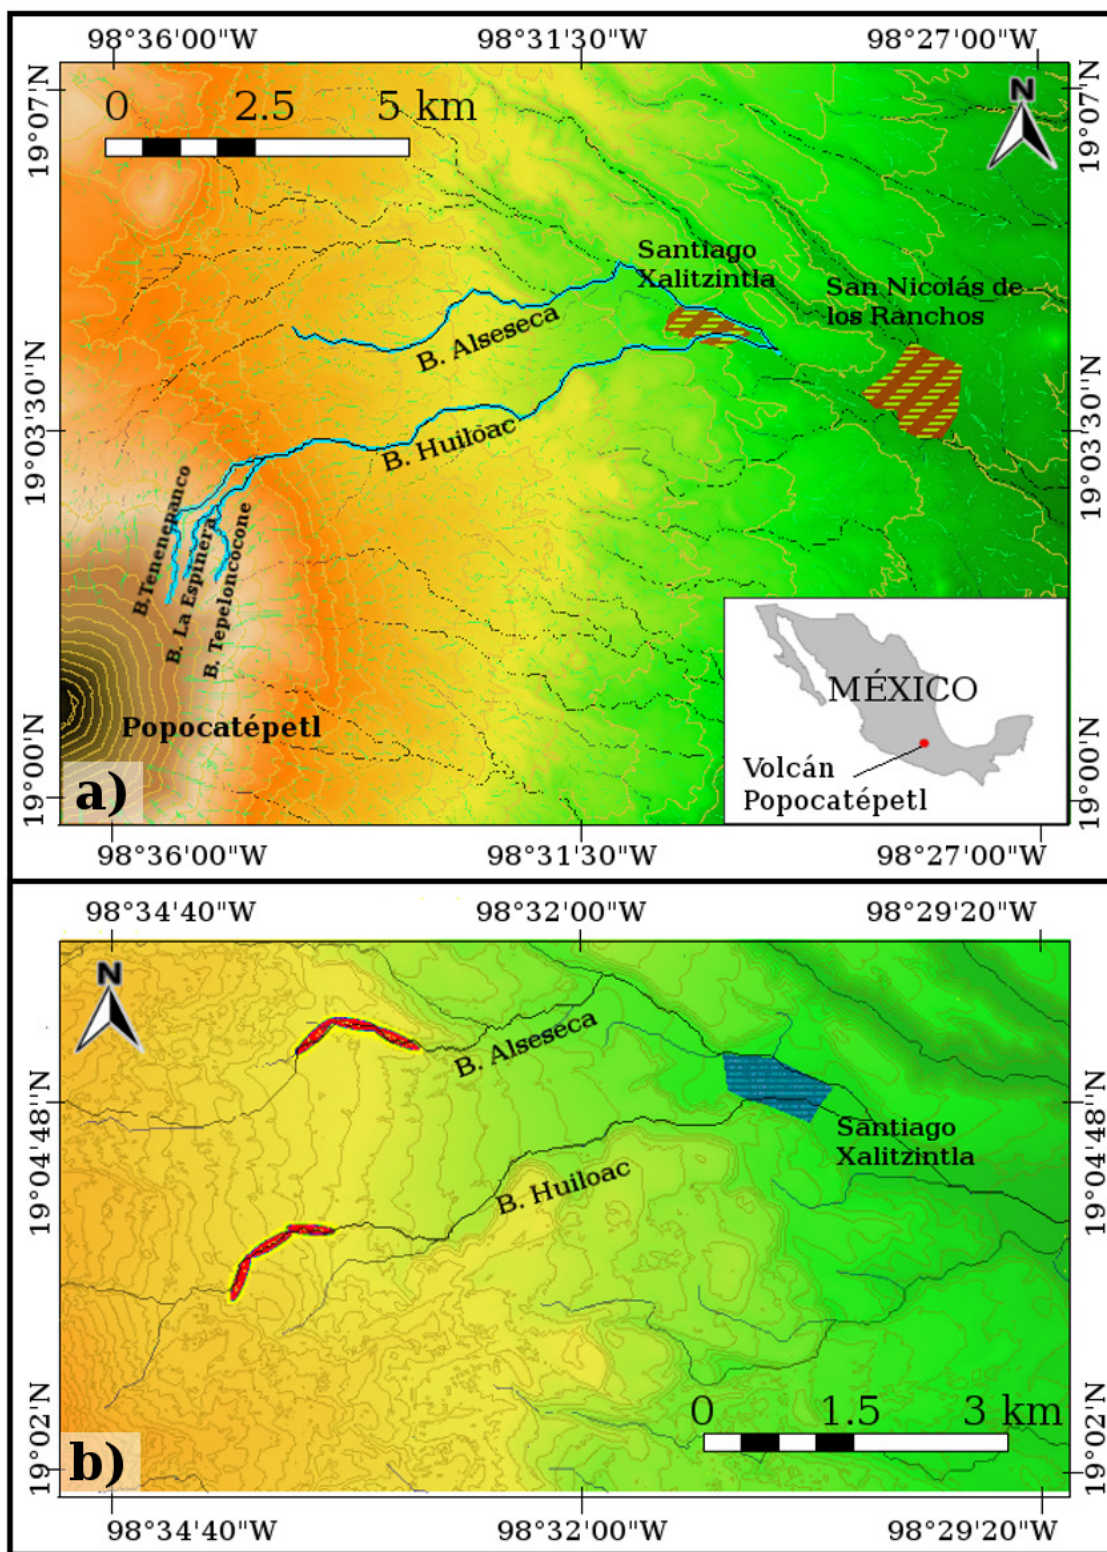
98°36'00"W
98°31'30"W
98°27'00"W
0
2.5
5 km
N
19°07'N
19°07'N
Santiago Xalitzintla
San Nicolás de los Ranchos
B. Alseseca
19°03'30"N
19°03'30"N
B. Huiloac
B.Tenenepanco
B. La Espinera
B. Tepeloncocone
MÉXICO
Volcán Popocatépetl
Popocatépetl
19°00'N
19°00'N
a)
98°36'00"W
98°31'30"W
98°27'00"W

98°34'40"W
98°32'00"W
98°29'20"W
N
B. Alseseca
19°04'48"N
19°04'48"N
Santiago Xalitzintla
B. Huiloac
0
1.5
3 km
19°02'N
19°02'N
b)
98°34'40"W
98°32'00"W
98°29'20"W